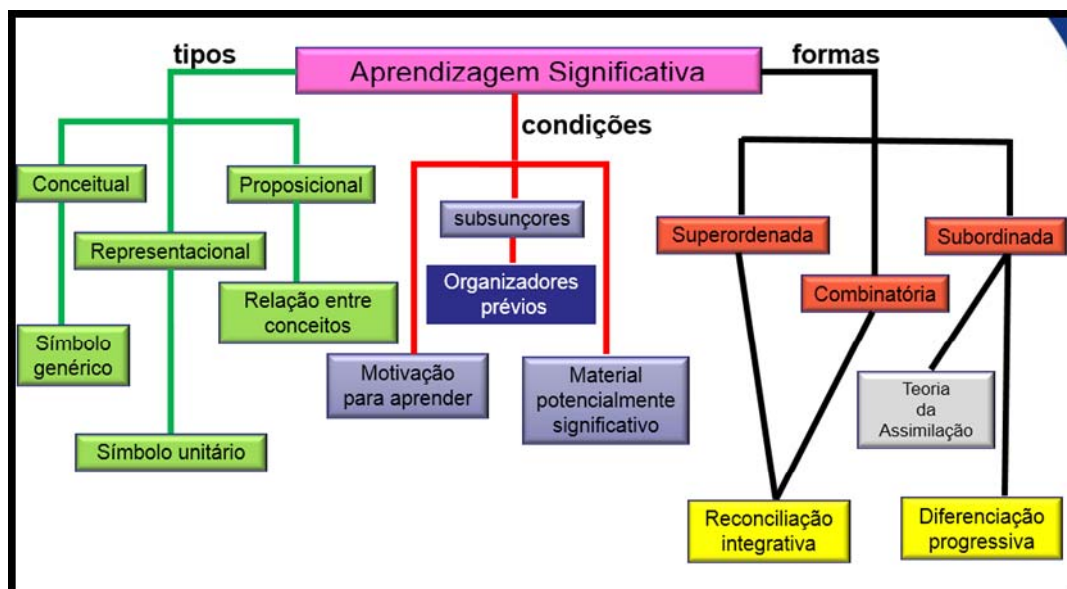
tipos

Aprendizagem Significativa

formas

condições

Conceitual

Proposicional

Representacional

subsunçores

Organizadores prévios

Superordenada

Subordinada

Combinatória

Relação entre conceitos

Símbolo genérico

Motivação para aprender

Material potencialmente significativo

Teoria da Assimilação

Símbolo unitário

Reconciliação integrativa

Diferenciação progressiva